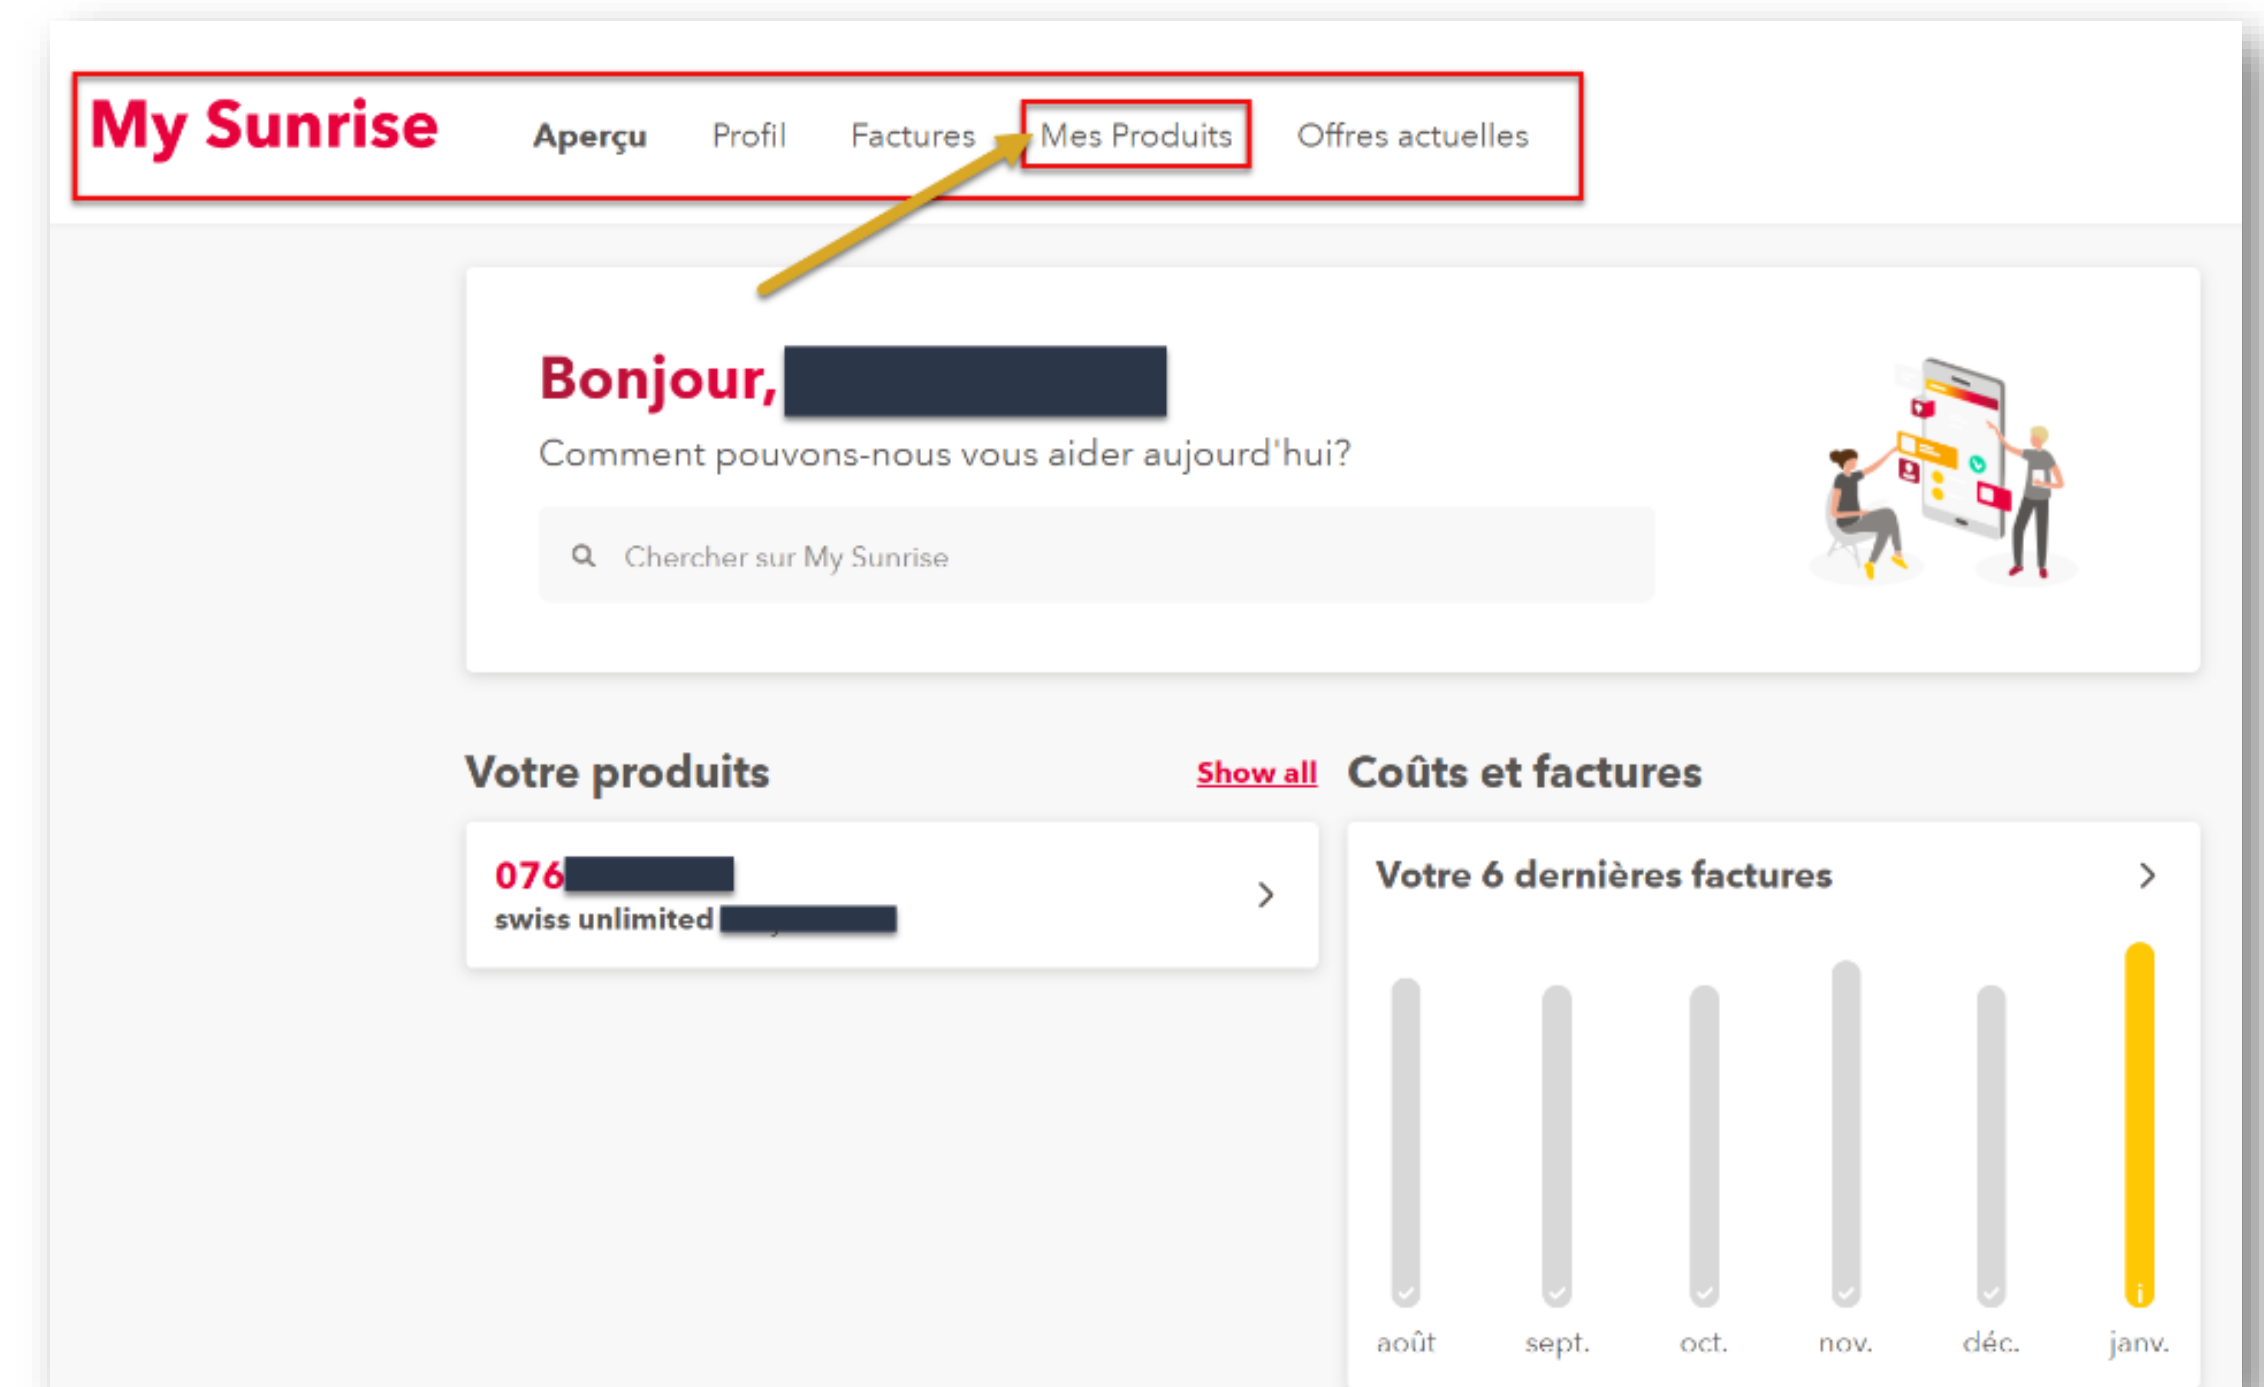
My Sunrise

Aperçu Profil Factures Mes Produits Offres actuelles

Bonjour, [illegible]

Comment pouvons-nous vous aider aujourd'hui?

Chercher sur My Sunrise

Votre produits

Show all

Coûts et factures

076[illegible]
swiss unlimited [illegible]

Votre 6 dernières factures

août sept. oct. nov. déc. janv.